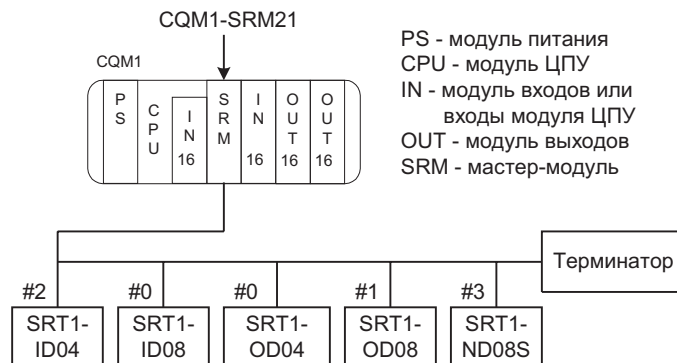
CQM1-SRM21

CQM1

PS

CPU

IN 16

SRM

IN 16

OUT 16

OUT 16

PS - модуль питания
CPU - модуль ЦПУ
IN - модуль входов или входы модуля ЦПУ
OUT - модуль выходов
SRM - мастер-модуль

Терминатор

#2
SRT1-ID04

#0
SRT1-ID08

#0
SRT1-OD04

#1
SRT1-OD08

#3
SRT1-ND08S